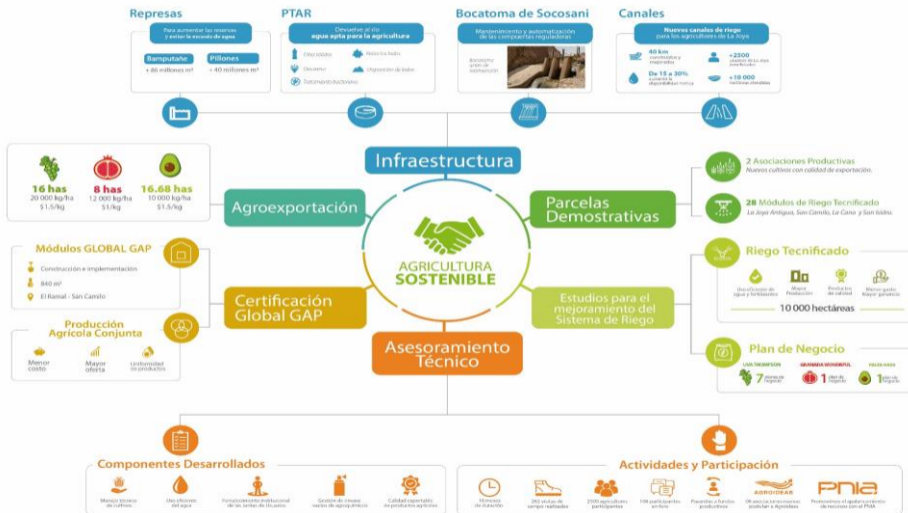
Represas

Para aumentar las reservas y evitar la escasez de agua

Bamputañe
+ 80 millones m³

Pillones
+ 40 millones m³

PTAR

Devuelve al río agua apta para la agricultura

Efectividad

Reducir lodos

Desarrollo

Disposición de lodos

Tratamiento biológico

Bocatoma de Socosani

Mantenimiento y automatización de las compuertas reguladoras

Bocatoma y área de distribución

Canales

Nuevos canales de riego para los agricultores de La Joya

40 km construidos y mejorados

+2300 usuarios de los riegos beneficiados

De 15 a 30% aumentó la disponibilidad hídrica

+10 000 hectáreas atendidas

Infraestructura

16 has
20 000 kg/ha
$1.5/kg

8 has
12 000 kg/ha
$1/kg

16.68 has
10 000 kg/ha
$1.5/kg

Agroexportación

Parcelas Demostrativas

2 Asociaciones Productivas
Nuevos cultivos con calidad de exportación.

28 Módulos de Riego Tecnificado
La Joya Antigua, San Camilo, La Cano y San Isidro.

AGRICULTURA SOSTENIBLE

Módulos GLOBAL GAP

Construcción e implementación

840 m²

El Ramal - San Camilo

Certificación Global GAP

Estudios para el mejoramiento del Sistema de Riego

Riego Tecnificado

Uso eficiente de agua y fertilizantes

Mayor Producción

Productos de calidad

Menor gasto Mayor ganancia

10 000 hectáreas

Producción Agrícola Conjunta

Menor costo

Mayor oferta

Levantamiento de productos

Asesoramiento Técnico

Plan de Negocio

UVA THOMPSON
7 planes de negocio

GRANADA WONDERFUL
1 plan de negocio

PALTA HASS
1 plan de negocio

Componentes Desarrollados

Manejo técnico de cultivos

Uso eficiente del agua

Fortalecimiento institucional de las juntas de Usuarios

Gestión de costos - bajos de agroquímicos

Calidad exportable de productos agrícolas

Actividades y Participación

Horas de duración

Visitas de campo realizadas

agricultores participantes

participantes

Presentes a Fondos productivos

AGROIDEAS

PNIA